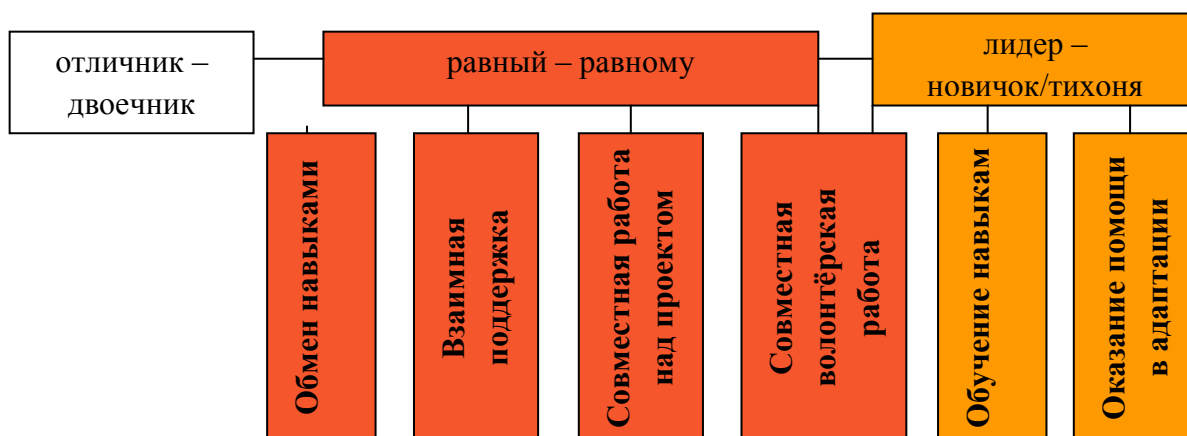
отличник – двоечник

равный – равному

лидер – новичок/тихоня

Обмен навыками

Взаимная поддержка

Совместная работа над проектом

Совместная волонтёрская работа

Обучение навыкам

Оказание помощи в адаптации